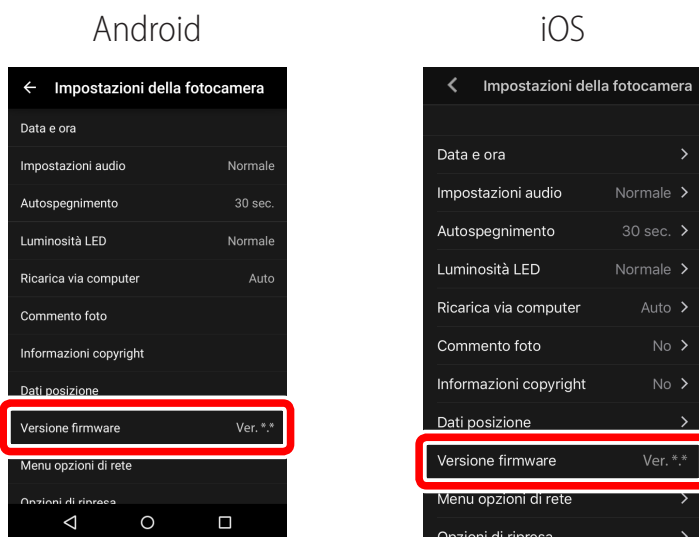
Android

Impostazioni della fotocamera

| | |
|---|---|
| Data e ora | |
| Impostazioni audio | Normale |
| Autospegnimento | 30 sec. |
| Luminosità LED | Normale |
| Ricarica via computer | Auto |
| Commento foto | |
| Informazioni copyright | |
| Dati posizione | |
| Versione firmware | Ver. \*.\* |
| Menu opzioni di rete | |
| Opzioni di ripresa | |

iOS

Impostazioni della fotocamera

| | |
|---|---|
| Data e ora | |
| Impostazioni audio | Normale |
| Autospegnimento | 30 sec. |
| Luminosità LED | Normale |
| Ricarica via computer | Auto |
| Commento foto | No |
| Informazioni copyright | No |
| Dati posizione | |
| Versione firmware | Ver. \*.\* |
| Menu opzioni di rete | |
| Opzioni di ripresa | |